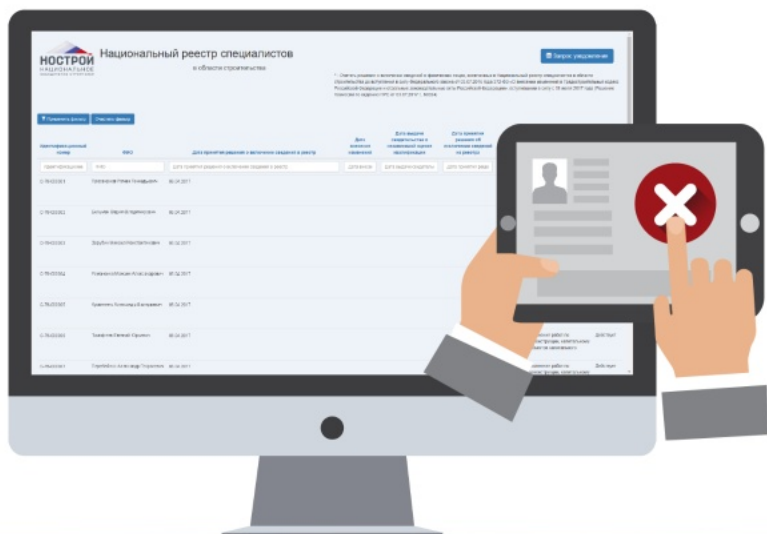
НОСТРОЙ

Национальный реестр специалистов

в области строительства

Запрос уведомления

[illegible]

Применить фильтр

Очистить фильтр

| Идентификационный номер | ФИО | Дата принятия решения о включении сведений в реестр | Дата внесения изменений | Дата выдачи свидетельства о независимой оценке квалификации | Дата принятия решения об исключении сведений из реестра |
|---|---|---|---|---|---|
| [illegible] | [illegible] | 06.04.2017 | | | |
| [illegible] | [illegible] | 06.04.2017 | | | |
| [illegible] | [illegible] | 06.04.2017 | | | |
| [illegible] | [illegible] | 07.04.2017 | | | |
| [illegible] | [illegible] | 06.04.2017 | | | |
| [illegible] | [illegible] | 06.04.2017 | | | |
| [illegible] | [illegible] | 06.04.2017 | | | |

Действует

Действует